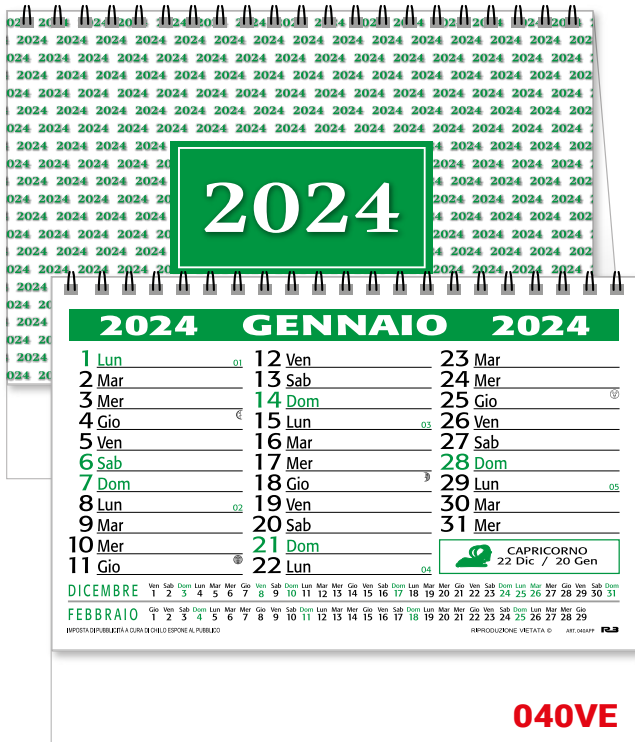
2024

2024 GENNAIO 2024

1 Lun 01
2 Mar
3 Mer
4 Gio
5 Ven
6 Sab
7 Dom
8 Lun 02
9 Mar
10 Mer
11 Gio

12 Ven
13 Sab
14 Dom
15 Lun 03
16 Mar
17 Mer
18 Gio
19 Ven
20 Sab
21 Dom
22 Lun 04

23 Mar
24 Mer
25 Gio
26 Ven
27 Sab
28 Dom
29 Lun 05
30 Mar
31 Mer

CAPRICORNO
22 Dic / 20 Gen

DICEMBRE

| Ven | Sab | Dom | Lun | Mar | Mer | Gio | Ven | Sab | Dom | Lun | Mar | Mer | Gio | Ven | Sab | Dom | Lun | Mar | Mer | Gio | Ven | Sab | Dom | Lun | Mar | Mer | Gio | Ven | Sab | Dom |
|---|---|---|---|---|---|---|---|---|---|---|---|---|---|---|---|---|---|---|---|---|---|---|---|---|---|---|---|---|---|---|
| 1 | 2 | 3 | 4 | 5 | 6 | 7 | 8 | 9 | 10 | 11 | 12 | 13 | 14 | 15 | 16 | 17 | 18 | 19 | 20 | 21 | 22 | 23 | 24 | 25 | 26 | 27 | 28 | 29 | 30 | 31 |

FEBBRAIO

| Gio | Ven | Sab | Dom | Lun | Mar | Mer | Gio | Ven | Sab | Dom | Lun | Mar | Mer | Gio | Ven | Sab | Dom | Lun | Mar | Mer | Gio | Ven | Sab | Dom | Lun | Mar | Mer | Gio |
|---|---|---|---|---|---|---|---|---|---|---|---|---|---|---|---|---|---|---|---|---|---|---|---|---|---|---|---|---|
| 1 | 2 | 3 | 4 | 5 | 6 | 7 | 8 | 9 | 10 | 11 | 12 | 13 | 14 | 15 | 16 | 17 | 18 | 19 | 20 | 21 | 22 | 23 | 24 | 25 | 26 | 27 | 28 | 29 |

IMPOSTA DI PUBBLICITÀ A CURA DI CHI LO ESPONE AL PUBBLICO
RIPRODUZIONE VIETATA © ART. 040APP

040VE